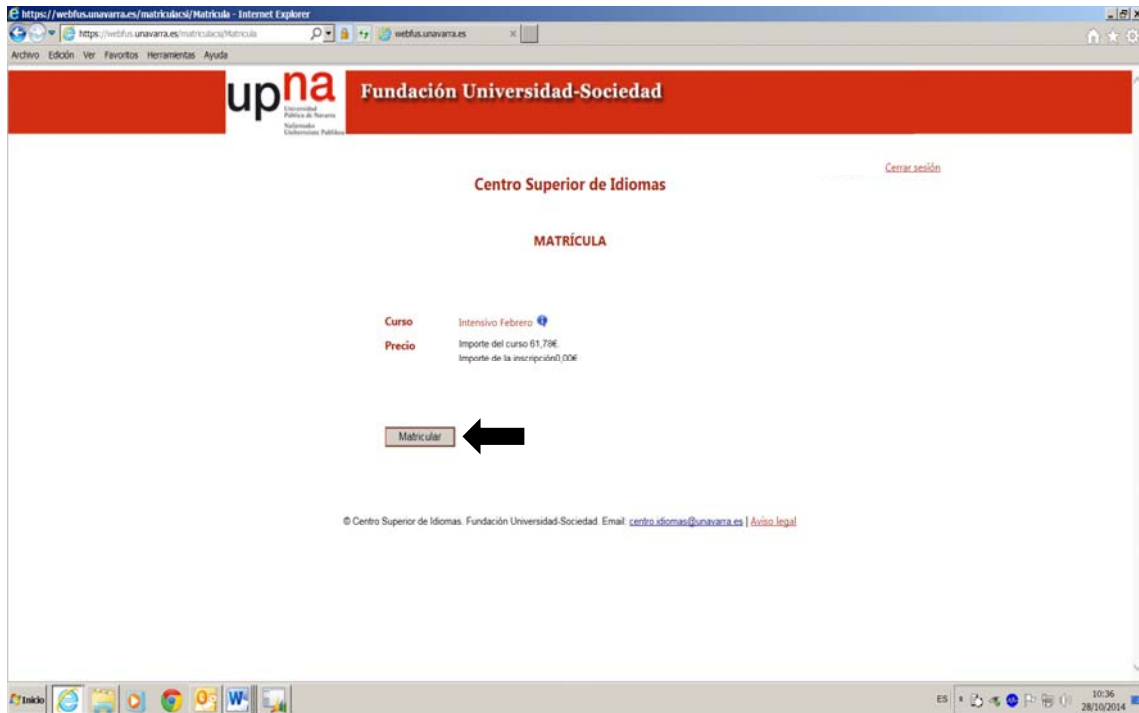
https://webfus.unavarra.es/matriculacsi/Matricula - Internet Explorer

https://webfus.unavarra.es/matriculacsi/Matricula

webfus.unavarra.es

Archivo Edición Ver Favoritos Herramientas Ayuda

upna Universidad Pública de Navarra Nafarroako Unibertsitate Publikoa

Fundación Universidad-Sociedad

Cerrar sesión

Centro Superior de Idiomas

MATRÍCULA

Curso Intensivo Febrero

Precio Importe del curso 61,78€

Importe de la inscripción0,00€

Matricular

© Centro Superior de Idiomas. Fundación Universidad-Sociedad. Email: centro.idiomas@unavarra.es | Aviso legal

Inicio

ES

10:36
28/10/2014